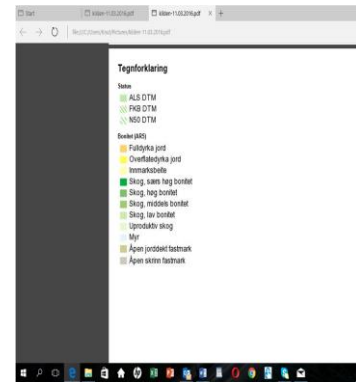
Start	kilder-11.05.2016.pdf	kilder-11.05.2016.pdf ×	+

file:///C:/Users/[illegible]/Pictures/kilder-11.05.2016.pdf

Tegnforklaring

Status
AL5 DTM
FKB DTM
N50 DTM

Bonitet (AR5)
Fulldyrka jord
Overflatedyrka jord
Innmarksbeite
Skog, svært høg bonitet
Skog, høg bonitet
Skog, middels bonitet
Skog, lav bonitet
Uproduktiv skog
Myr
Åpen jorddekt fastmark
Åpen skrinn fastmark